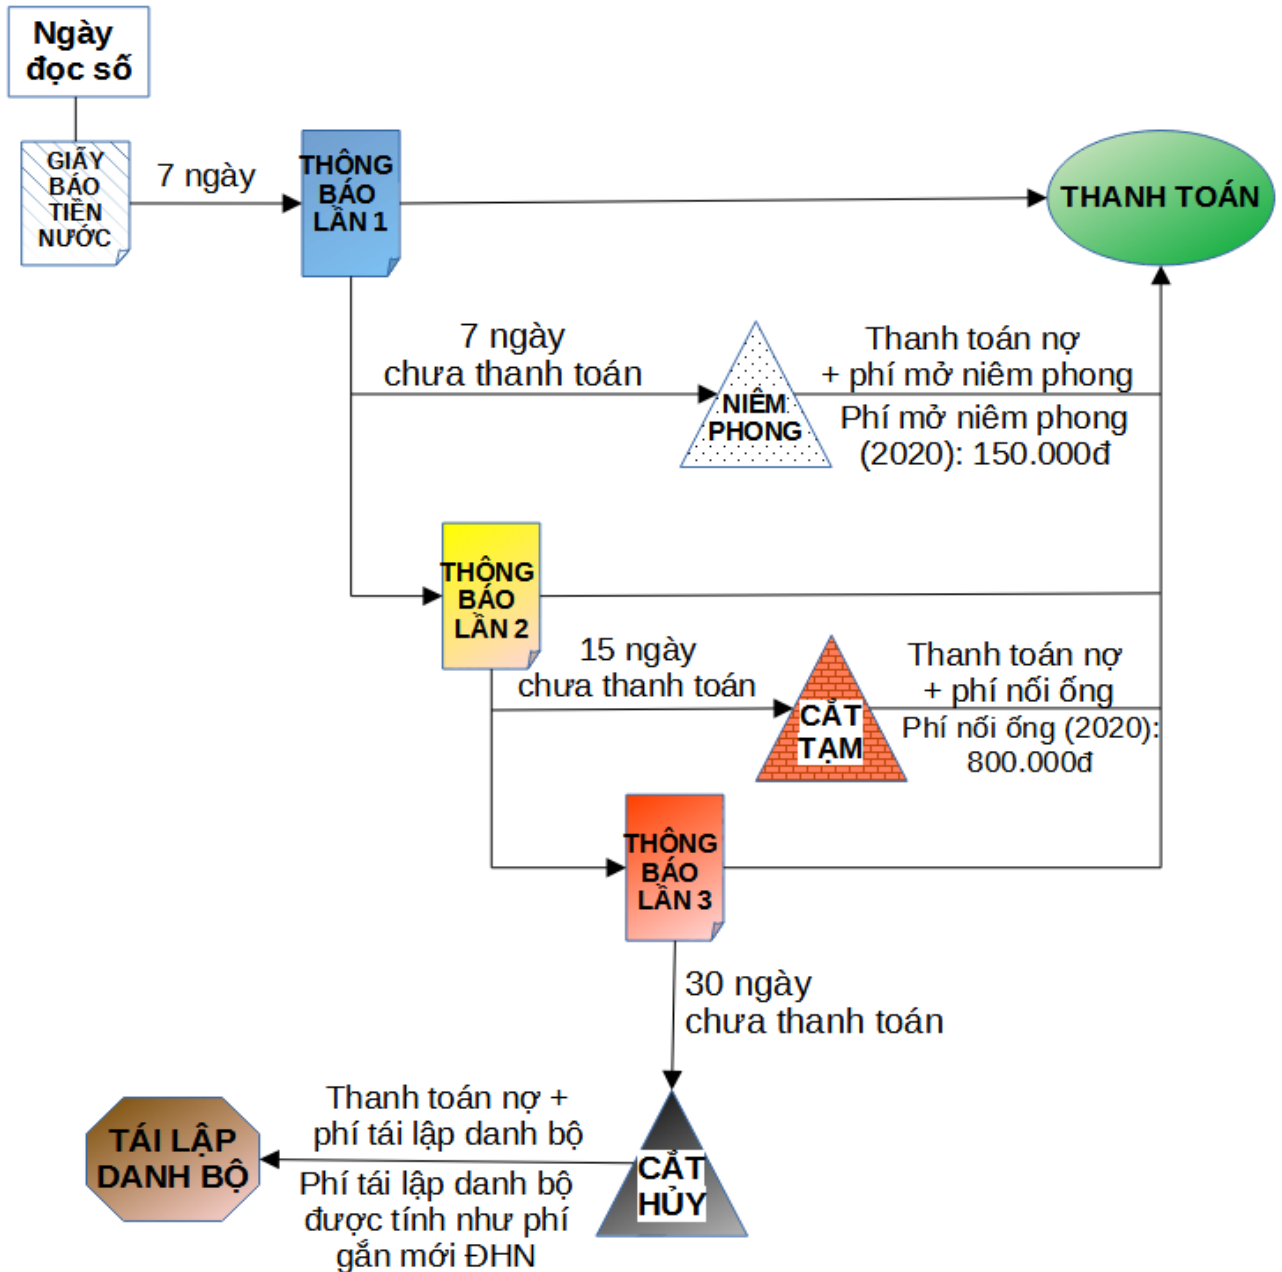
Ngày đọc số

GIẤY BÁO TIỀN NƯỚC

7 ngày

THÔNG BÁO LẦN 1

THANH TOÁN

7 ngày chưa thanh toán

NIÊM PHONG

Thanh toán nợ + phí mở niêm phong

Phí mở niêm phong (2020): 150.000đ

THÔNG BÁO LẦN 2

15 ngày chưa thanh toán

CẮT TẠM

Thanh toán nợ + phí nối ống

Phí nối ống (2020): 800.000đ

THÔNG BÁO LẦN 3

30 ngày chưa thanh toán

TÁI LẬP DANH BỘ

Thanh toán nợ + phí tái lập danh bộ

Phí tái lập danh bộ được tính như phí gắn mới ĐHN

CẮT HỦY